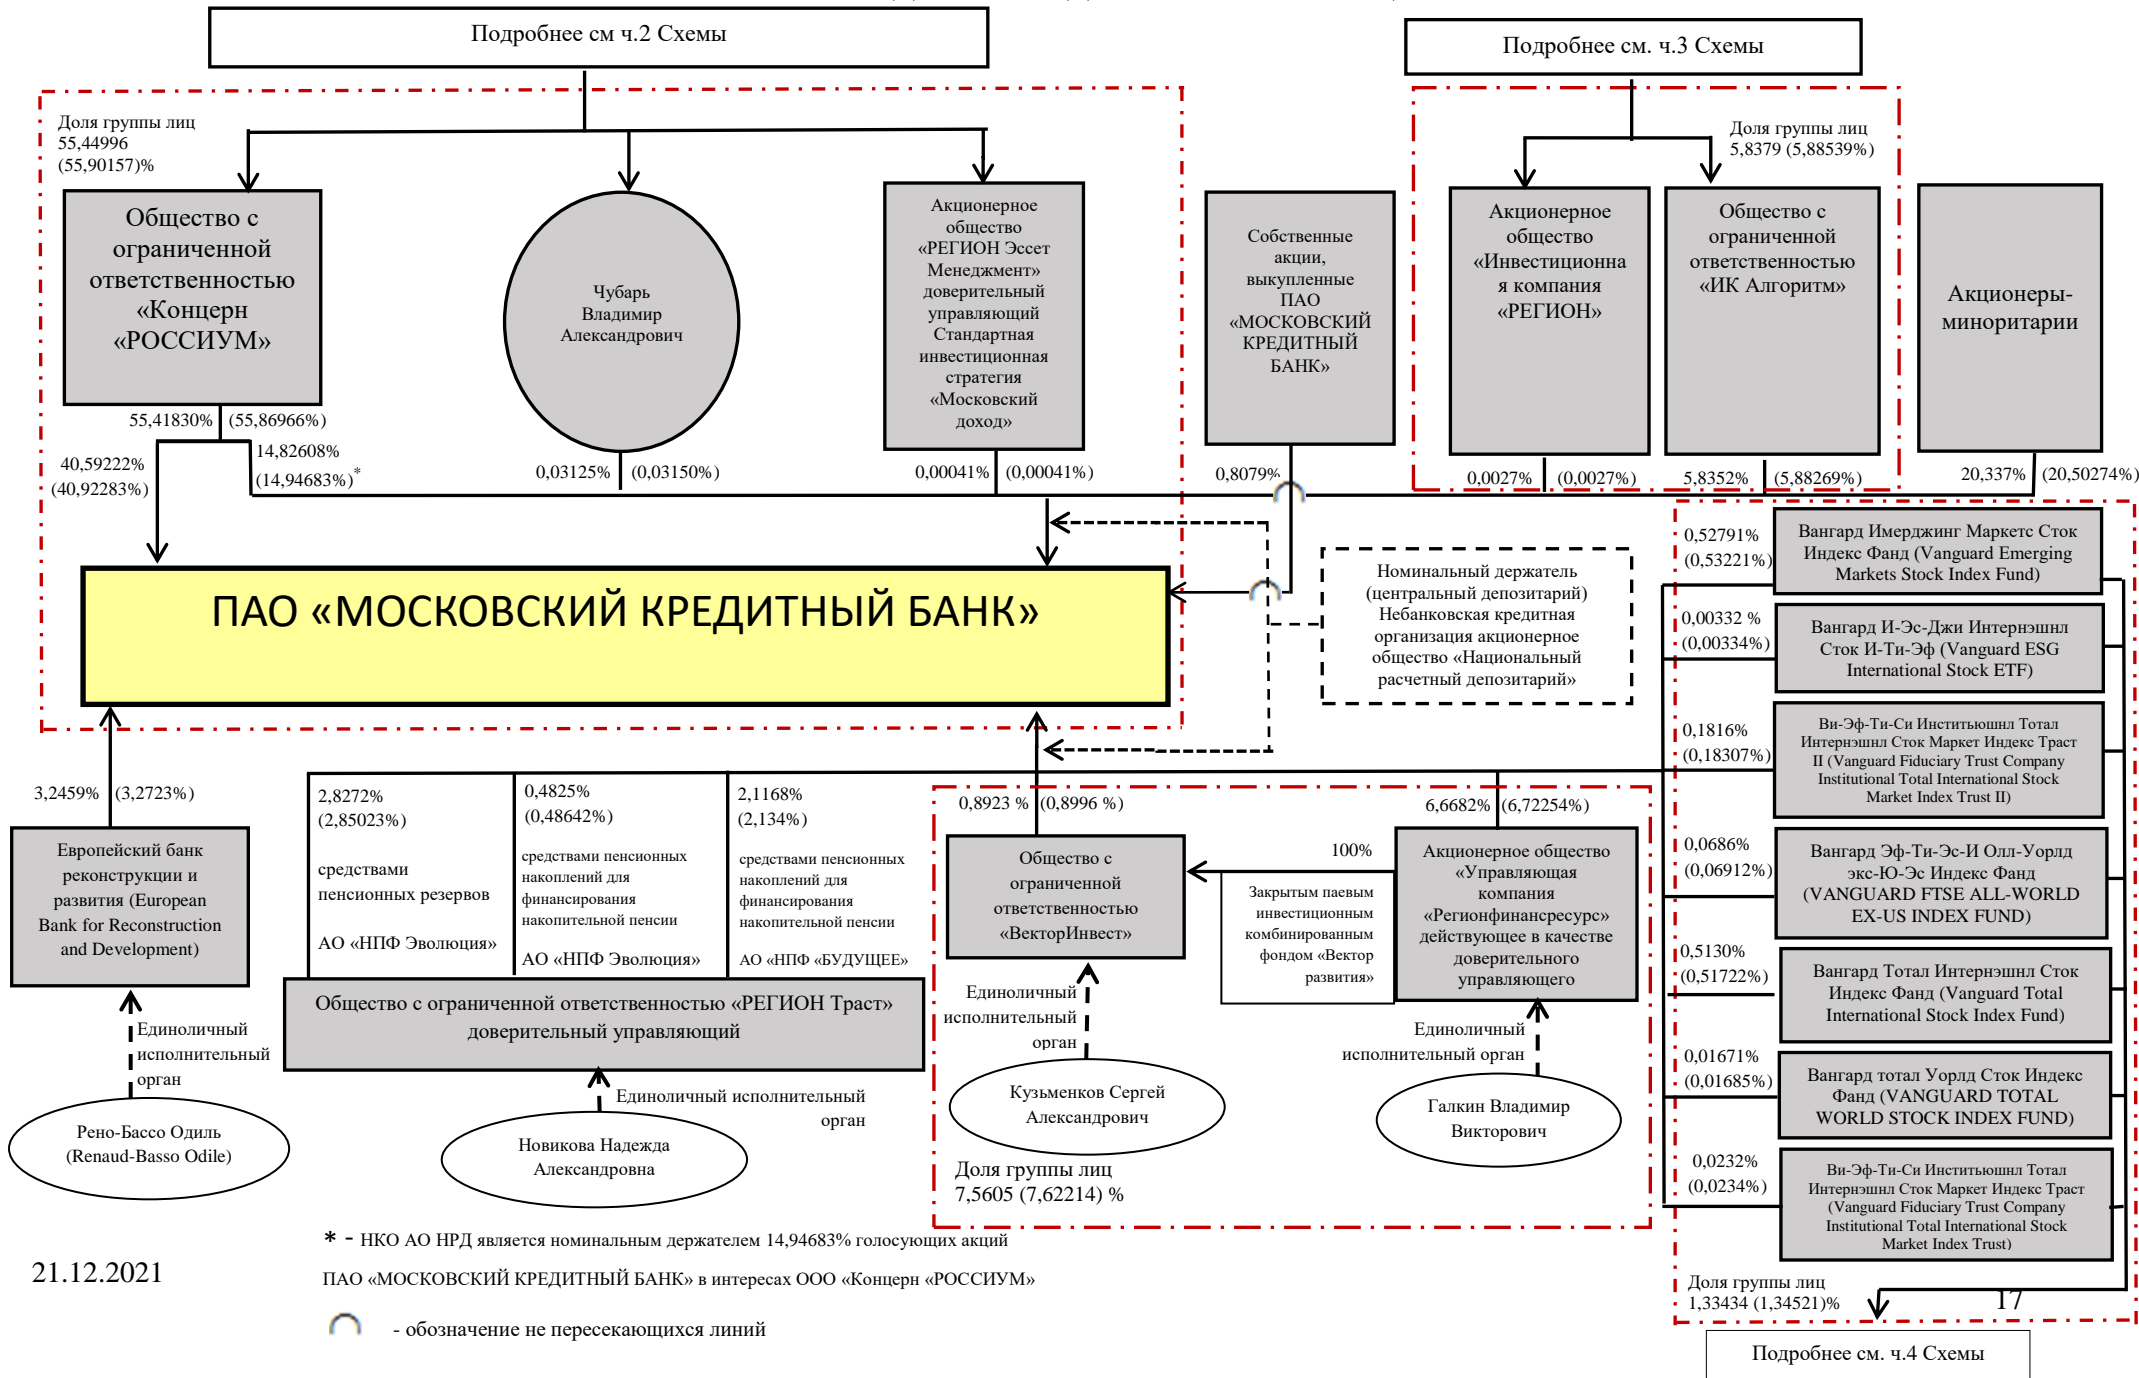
Подробнее см ч.2 Схемы

Подробнее см. ч.3 Схемы

Доля группы лиц 55,44996 (55,90157)%

Общество с ограниченной ответственностью «Концерн «РОССИУМ»

Чубарь Владимир Александрович

Акционерное общество «РЕГИОН Эссет Менеджмент» доверительный управляющий Стандартная инвестиционная стратегия «Московский доход»

Собственные акции, выкупленные ПАО «МОСКОВСКИЙ КРЕДИТНЫЙ БАНК»

Доля группы лиц 5,8379 (5,88539%)

Акционерное общество «Инвестиционная компания «РЕГИОН»

Общество с ограниченной ответственностью «ИК Алгоритм»

Акционеры-миноритарии

55,41830% (55,86966%)

40,59222% (40,92283%)

14,82608% (14,94683%)*

0,03125% (0,03150%)

0,00041% (0,00041%)

0,8079%

0,0027% (0,0027%)

5,8352% (5,88269%)

20,337% (20,50274%)

ПАО «МОСКОВСКИЙ КРЕДИТНЫЙ БАНК»

Номинальный держатель (центральный депозитарий) Небанковская кредитная организация акционерное общество «Национальный расчетный депозитарий»

0,52791% (0,53221%)

Вангард Имерджинг Маркетс Сток Индекс Фанд (Vanguard Emerging Markets Stock Index Fund)

0,00332 % (0,00334%)

Вангард И-Эс-Джи Интернэшнл Сток И-Ти-Эф (Vanguard ESG International Stock ETF)

0,1816% (0,18307%)

Ви-Эф-Ти-Си Инститьюшнл Тотал Интернэшнл Сток Маркет Индекс Траст II (Vanguard Fiduciary Trust Company Institutional Total International Stock Market Index Trust II)

0,0686% (0,06912%)

Вангард Эф-Ти-Эс-И Олл-Уорлд экс-Ю-Эс Индекс Фанд (VANGUARD FTSE ALL-WORLD EX-US INDEX FUND)

0,5130% (0,51722%)

Вангард Тотал Интернэшнл Сток Индекс Фанд (Vanguard Total International Stock Index Fund)

0,01671% (0,01685%)

Вангард тотал Уорлд Сток Индекс Фанд (VANGUARD TOTAL WORLD STOCK INDEX FUND)

0,0232% (0,0234%)

Ви-Эф-Ти-Си Инститьюшнл Тотал Интернэшнл Сток Маркет Индекс Траст (Vanguard Fiduciary Trust Company Institutional Total International Stock Market Index Trust)

Доля группы лиц 1,33434 (1,34521)%

17

Подробнее см. ч.4 Схемы

3,2459% (3,2723%)

Европейский банк реконструкции и развития (European Bank for Reconstruction and Development)

Единоличный исполнительный орган

Рено-Бассо Одиль (Renaud-Basso Odile)

2,8272% (2,85023%)

средствами пенсионных резервов

АО «НПФ Эволюция»

0,4825% (0,48642%)

средствами пенсионных накоплений для финансирования накопительной пенсии

АО «НПФ Эволюция»

2,1168% (2,134%)

средствами пенсионных накоплений для финансирования накопительной пенсии

АО «НПФ «БУДУЩЕЕ»

Общество с ограниченной ответственностью «РЕГИОН Траст» доверительный управляющий

Единоличный исполнительный орган

Новикова Надежда Александровна

0,8923 % (0,8996 %)

6,6682% (6,72254%)

Общество с ограниченной ответственностью «ВекторИнвест»

100%

Закрытым паевым инвестиционным комбинированным фондом «Вектор развития»

Акционерное общество «Управляющая компания «Регионфинансресурс» действующее в качестве доверительного управляющего

Единоличный исполнительный орган

Кузьменков Сергей Александрович

Единоличный исполнительный орган

Галкин Владимир Викторович

Доля группы лиц 7,5605 (7,62214) %

* - НКО АО НРД является номинальным держателем 14,94683% голосующих акций ПАО «МОСКОВСКИЙ КРЕДИТНЫЙ БАНК» в интересах ООО «Концерн «РОССИУМ»

- обозначение не пересекающихся линий

21.12.2021